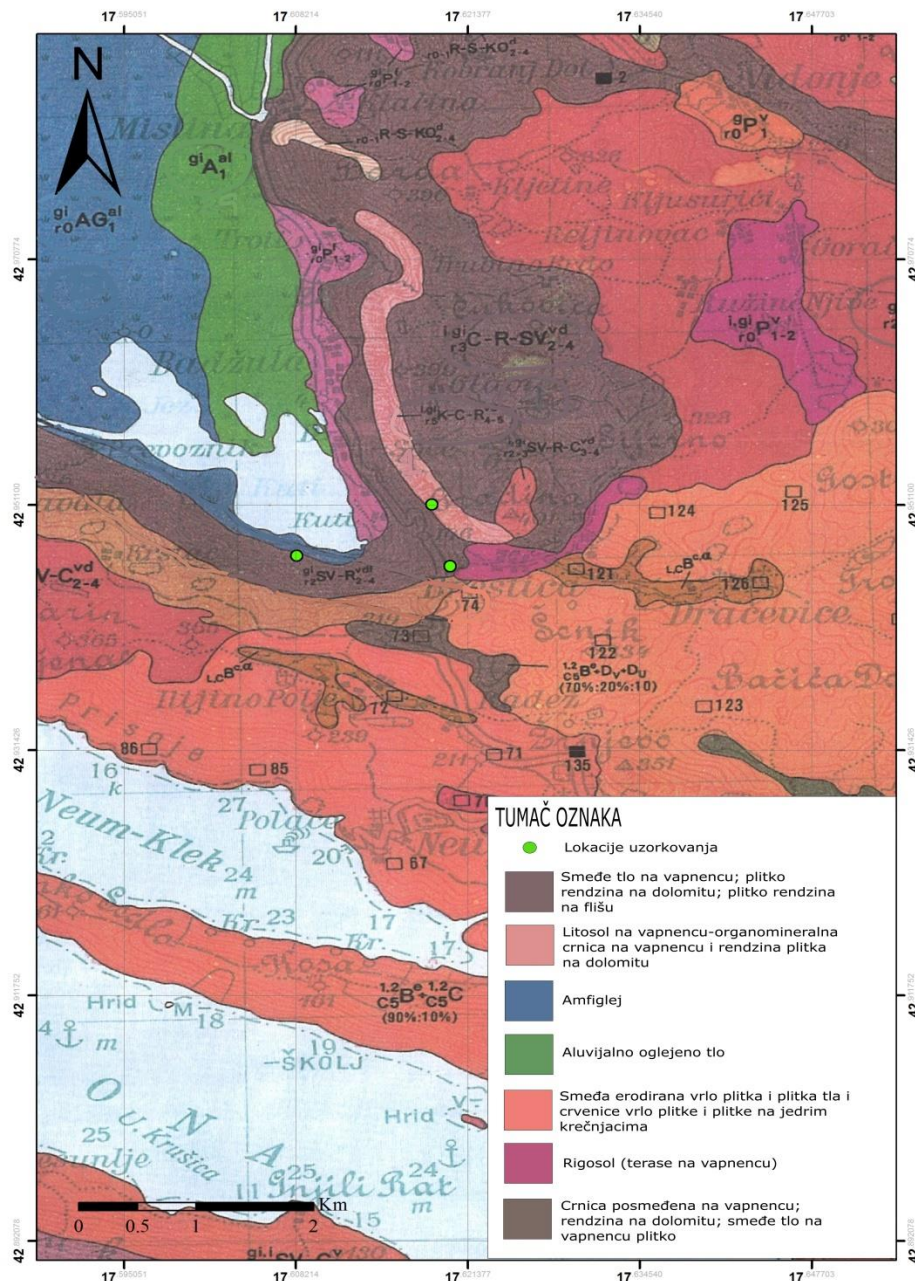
17 595051 17 608214 17 621377 17 634540 17 647703

N

Misina
Miholjaj Dol
Mudonje
Kljetine
Kljusurići
Relfinovac
Gorah
Trojiša
Bažulja
Pražnjak
Kutina
Dračevice
Gostinica
Dusina
Šenik
Bačića Do
Dijinopolje
Prisoje
Neum-Klek
Polače
Kosa
Hrid
ŠKOLJ
U. Krušica
Inaili Rat
Hrid

$^{gi}_{r0}AG^{al}_{1}$
$^{gi}A^{al}_{1}$
$^{gi}_{r0}P^{r}_{1-2}$
$_{r0-1}R\text{-}S\text{-}KO^{d}_{2-4}$
$^{gi}_{r0}P^{v}_{1}$
$^{i,gi}_{r0}P^{v}_{1-2}$
$^{i,gi}_{r3}C\text{-}R\text{-}SV^{vd}_{2-4}$
$^{gi}_{r3}K\text{-}C\text{-}R^{v}_{4-5}$
$^{i,gi}_{r2\text{-}3}SV\text{-}R\text{-}C^{vd}_{3-4}$
$^{gi}_{r2}SV\text{-}R^{vdl}_{2-4}$
$V\text{-}C^{vd}_{2-4}$
$_{LC}B^{c\alpha}$
$^{1,2}_{C5}B^{e}\text{+}D_{V}\text{+}D_{U}$
(70%:20%:10)
$^{1,2}_{C5}B^{e}\text{+}^{1,2}_{C5}C$
(90%:10%)
$^{gi,i}SV\text{-}C^{v}$

124 125 121 126 74 73 122 72 123 86 85 71 135 67 2

16 27 20 24 23 17 17 401 18 25 24 15 2 4 m k

0 0.5 1 2 Km

42 970774
42 951100
42 931426
42 911752
42 892078

TUMAČ OZNAKA

Lokacije uzorkovanja

Smeđe tlo na vapnencu; plitko rendzina na dolomitu; plitko rendzina na flišu

Litosol na vapnencu-organomineralna crnica na vapnencu i rendzina plitka na dolomitu

Amfiglej

Aluvijalno oglejeno tlo

Smeđa erodirana vrlo plitka i plitka tla i crvenice vrlo plitke i plitke na jedrim krečnjacima

Rigosol (terase na vapnencu)

Crnica posmeđena na vapnencu; rendzina na dolomitu; smeđe tlo na vapnencu plitko